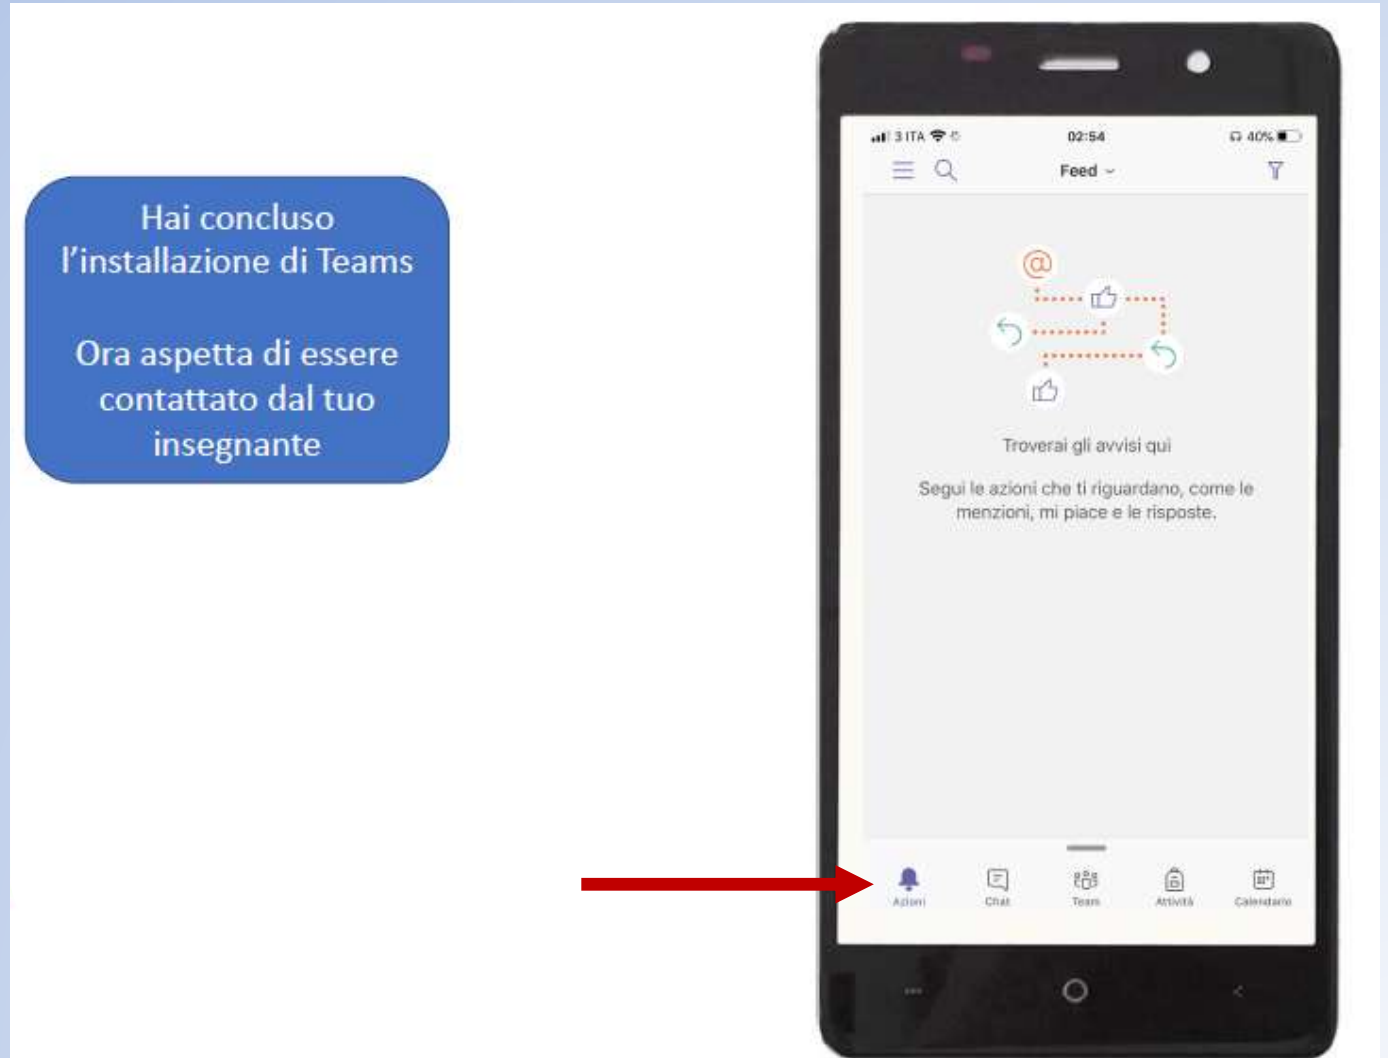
Hai concluso l'installazione di Teams

Ora aspetta di essere contattato dal tuo insegnante

3 ITA 02:54 40%

Feed

@

Troverai gli avvisi qui

Segui le azioni che ti riguardano, come le menzioni, mi piace e le risposte.

Azioni Chat Team Attività Calendario